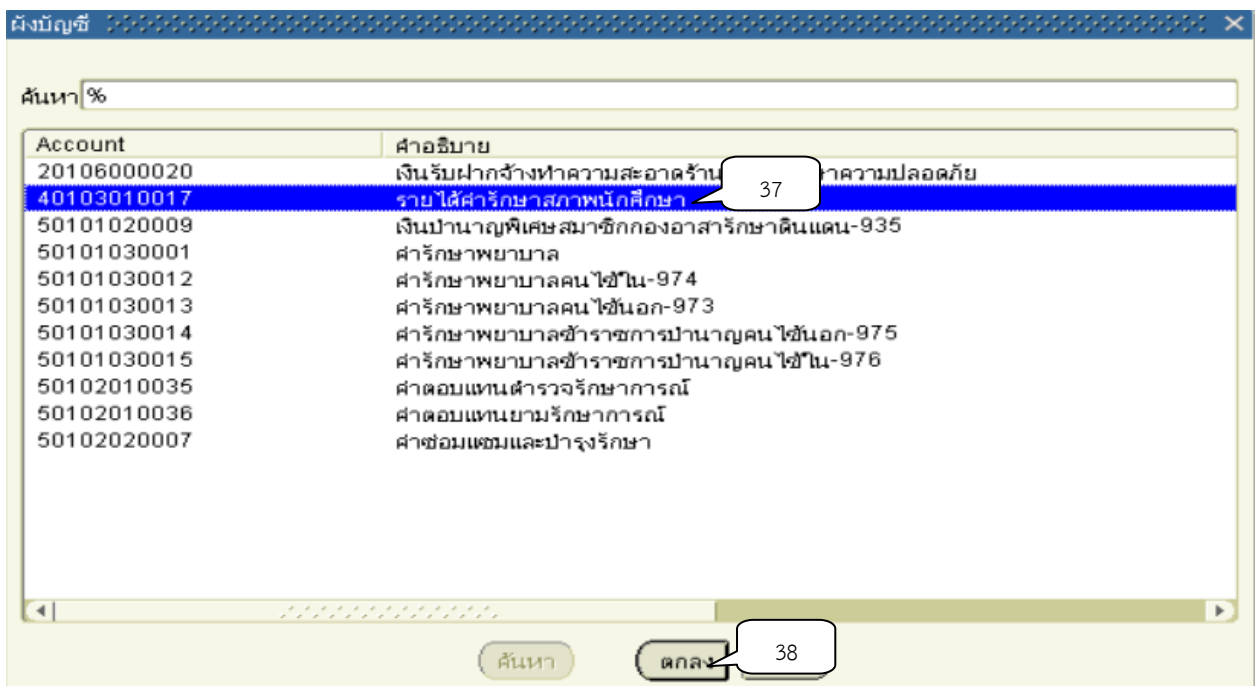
ผังบัญชี

ค้นหา %

| Account | คำอธิบาย |
|---|---|
| 20106000020 | เงินรับฝากจ้างทำความสะอาดร้าน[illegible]ความปลอดภัย |
| 40103010017 | รายได้ค่ารักษาสภาพนักศึกษา |
| 50101020009 | เงินบำนาญพิเศษสมาชิกกองอาสารักษาดินแดน-935 |
| 50101030001 | ค่ารักษาพยาบาล |
| 50101030012 | ค่ารักษาพยาบาลคนไข้ใน-974 |
| 50101030013 | ค่ารักษาพยาบาลคนไข้นอก-973 |
| 50101030014 | ค่ารักษาพยาบาลข้าราชการบำนาญคนไข้นอก-975 |
| 50101030015 | ค่ารักษาพยาบาลข้าราชการบำนาญคนไข้ใน-976 |
| 50102010035 | ค่าตอบแทนตำรวจรักษาการณ์ |
| 50102010036 | ค่าตอบแทนยามรักษาการณ์ |
| 50102020007 | ค่าซ่อมแซมและบำรุงรักษา |

37

ค้นหา

ตกลง

38